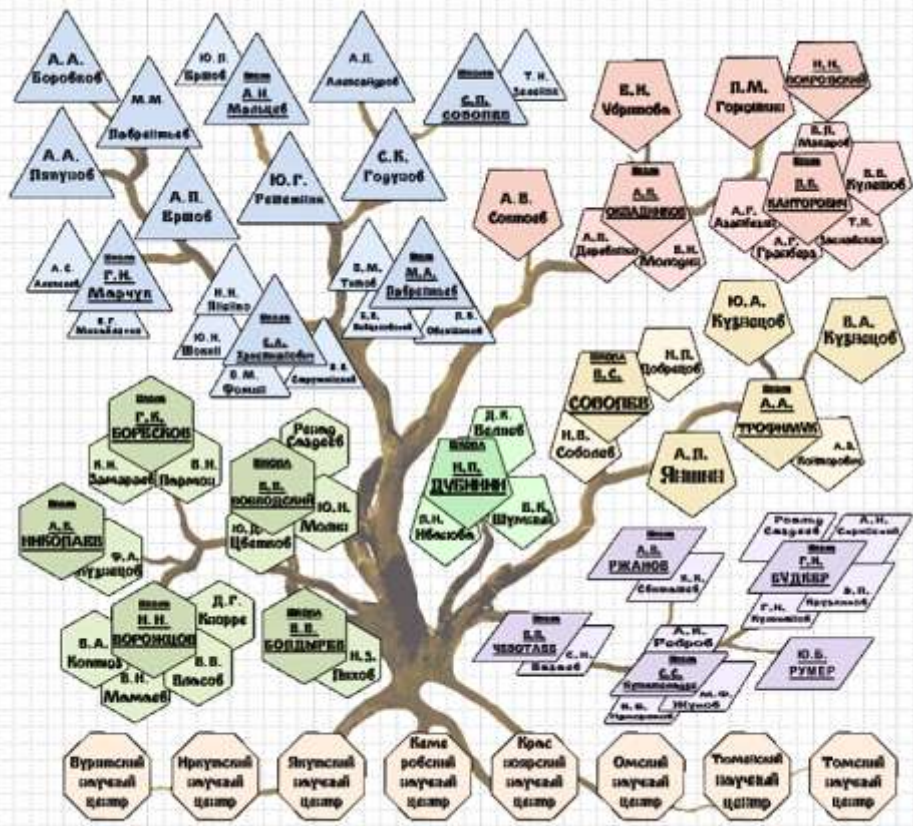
А. А. Боровков

Ю. В. Ершов

Школа А. И. Мальцев

А. П. Алексейцев

Школа С. Л. СОБОЛЕВ

Т. И. Зеленяк

М. М. Лаврентьев

А. А. Ляпунов

А. П. Ершов

Ю. Г. Решетняк

С. К. Годунов

А. С. Алексеев

Школа Г. И. Марчук

В. Г. Михайленко

Н. Н. Яненко

Ю. И. Шокин

Школа С. А. Христианович

В. М. Фомин

В. Е. Накоряков

Е. М. Титов

Школа М. А. Лаврентьев

Б. В. Войцеховский

Л. В. Овсянников

Е. Н. Чиркова

П. М. Горовцев

Н. Н. Покровский

А. В. Соколов

Школа А. П. Окладников

А. П. Деревянко

В. И. Молодин

В. П. Макаров

В. В. Кулешов

Школа Л. В. Канторович

А. Г. Аганбегян

А. Г. Гранберг

Т. И. Заславская

Ю. А. Кузнецов

В. А. Кузнецов

Школа В. С. Соболев

Н. Л. Добрецов

Н. В. Соболев

Школа А. А. Трофимук

А. Э. Конторович

А. Л. Яншин

Школа Г. К. Боресков

Н. Н. Замараев

В. Н. Пармон

Ренад Сагдеев

Школа В. В. Воеводский

Ю. Н. Молин

Ю. Д. Цветков

Д. К. Беляев

Школа Н. П. Дубинин

В. Н. Ивасюк

В. К. Шумный

Школа А. В. Николаев

Ф. А. Кузнецов

Школа Н. Н. Ворожцов

Д. Г. Кнорре

В. А. Коптюг

В. В. Власов

В. Н. Мамаев

Школа В. В. Болдырев

Н. З. Ляхов

Школа А. В. Ржанов

В. Я. Сёмушкин

Ренад Сагдеев

А. Н. Скринский

Школа Г. И. Будкер

В. В. Пархомчук

Г. Н. Кулипанов

А. Н. Ракитов

Школа Б. В. Чириков

С. Н. Багаев

Школа С. С. Кутателадзе

Ю. Б. Румер

М. Ф. Жуков

В. Е. Накоряков

Бурятский научный центр

Иркутский научный центр

Якутский научный центр

Кемеровский научный центр

Красноярский научный центр

Омский научный центр

Тюменский научный центр

Томский научный центр